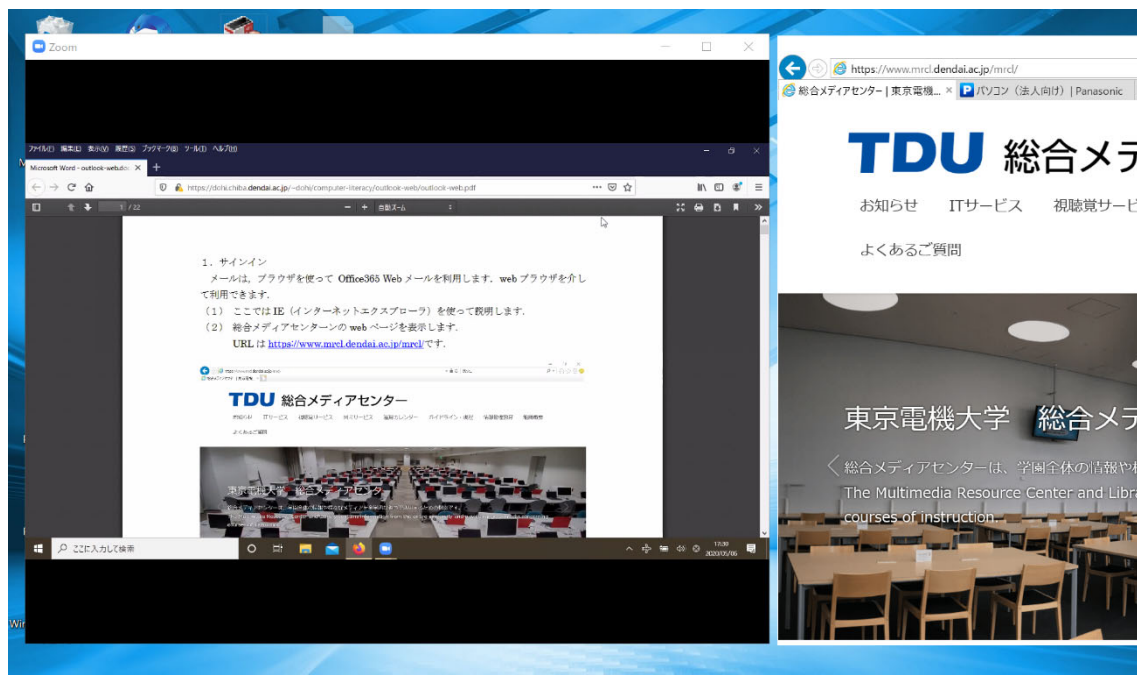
Zoom

ファイル(F) 編集(E) 表示(V) 履歴(S) ブックマーク(B) ツール(T) ヘルプ(H)

Microsoft Word - outlook-web.do ×

https://dohi.chiba.dendai.ac.jp/~dohi/computer-literacy/outlook-web/outlook-web.pdf

1 / 22

自動ズーム

1．サインイン

メールは，ブラウザを使って Office365 Web メールを利用します．web ブラウザを介して利用できます．

（1） ここでは IE（インターネットエクスプローラ）を使って説明します．

（2） 総合メディアセンターンの web ページを表示します．

URL は https://www.mrcl.dendai.ac.jp/mrcl/です．

TDU 総合メディアセンター

お知らせ ITサービス 視聴覚サービス 図書サービス 施設カレンダー ガイドライン・規程 各種様式 施設概要

よくあるご質問

東京電機大学 総合メディアセンター

ここに入力して検索

17:30
2020/05/06

https://www.mrcl.dendai.ac.jp/mrcl/

総合メディアセンター | 東京電機... ×

パソコン（法人向け）| Panasonic

TDU 総合メデ

お知らせ ITサービス 視聴覚サービ

よくあるご質問

東京電機大学 総合メデ

総合メディアセンターは，学園全体の情報や

The Multimedia Resource Center and Libra

courses of instruction.